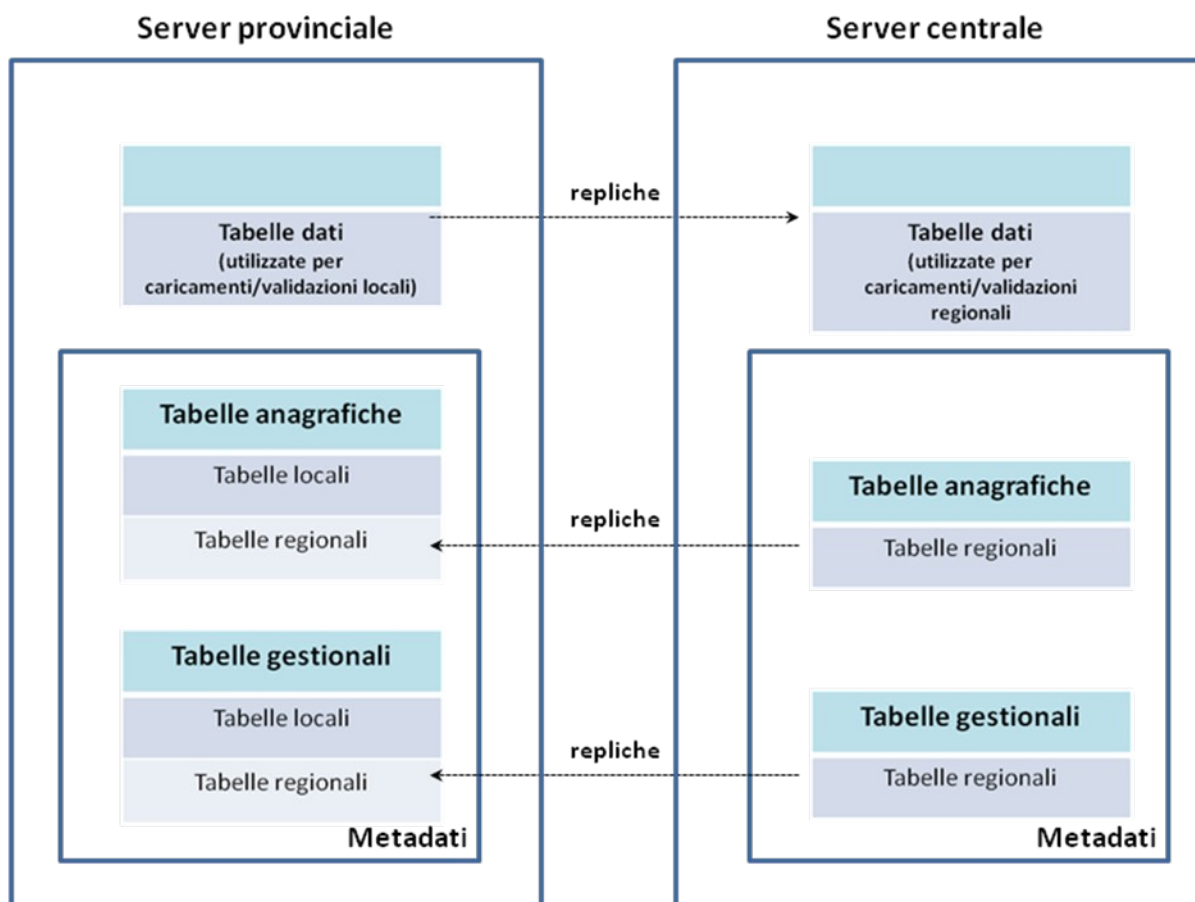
Server provinciale

Tabelle dati
(utilizzate per caricamenti/validazioni locali)

Tabelle anagrafiche
Tabelle locali
Tabelle regionali

Tabelle gestionali
Tabelle locali
Tabelle regionali

Metadati

repliche

repliche

repliche

Server centrale

Tabelle dati
(utilizzate per caricamenti/validazioni regionali)

Tabelle anagrafiche
Tabelle regionali

Tabelle gestionali
Tabelle regionali

Metadati